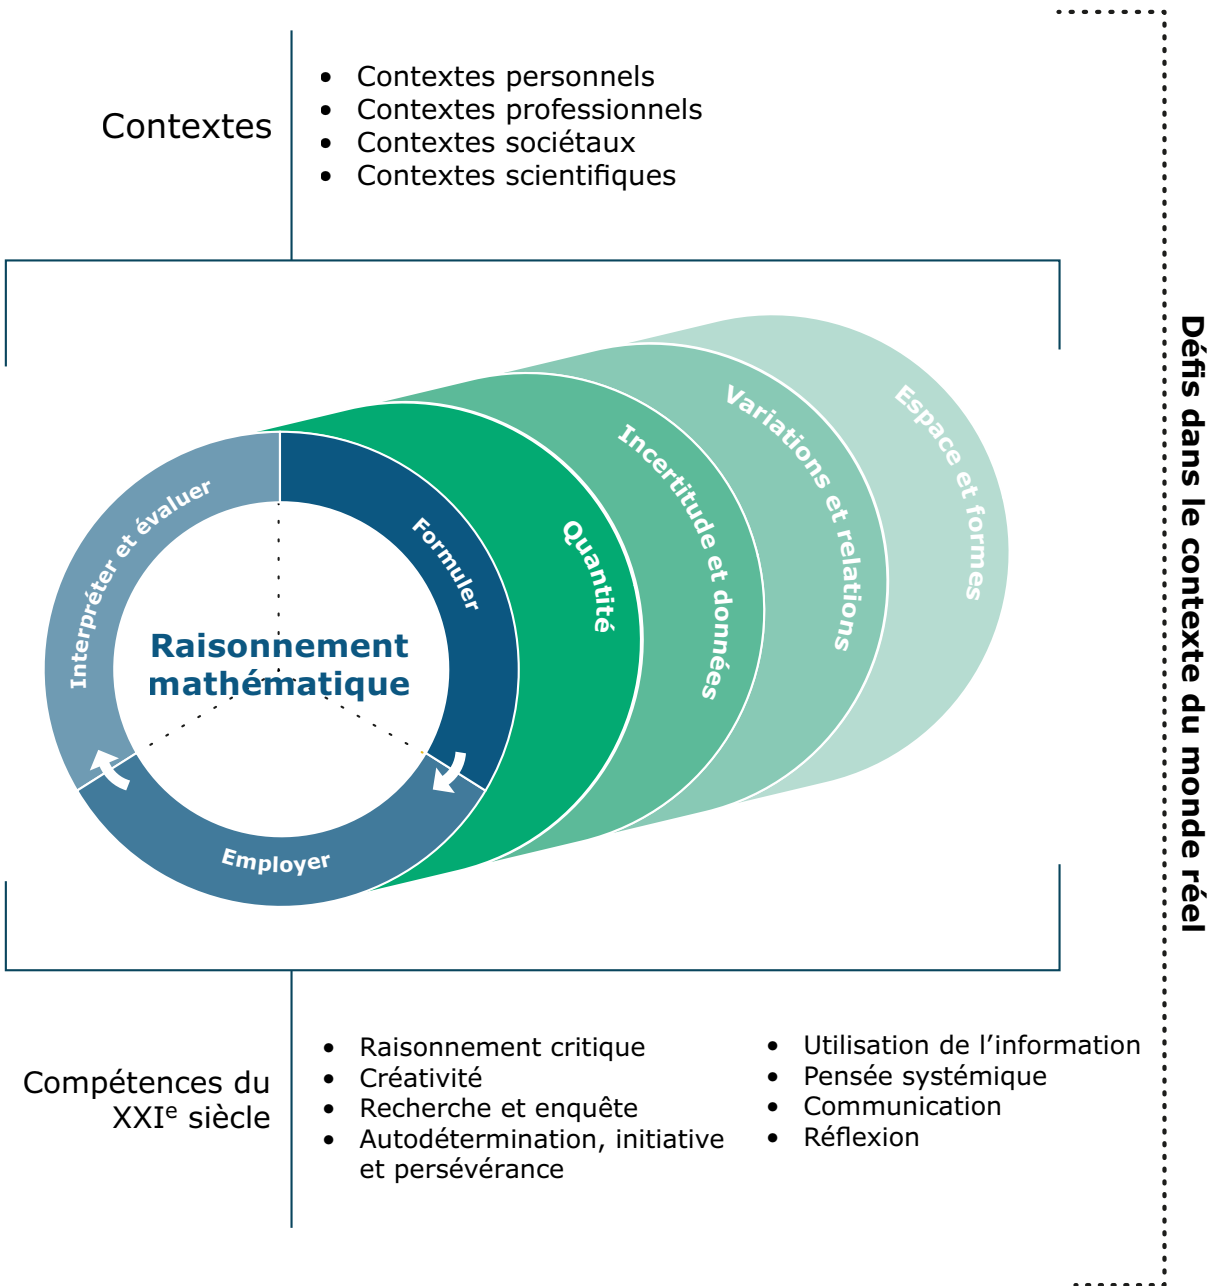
Contextes

- Contextes personnels
- Contextes professionnels
- Contextes sociétaux
- Contextes scientifiques

Interpréter et évaluer

Formuler

Employer

Raisonnement mathématique

Quantité

Incertitude et données

Variations et relations

Espace et formes

Défis dans le contexte du monde réel

Compétences du XXI$^e$ siècle

- Raisonnement critique
- Créativité
- Recherche et enquête
- Autodétermination, initiative et persévérance

- Utilisation de l’information
- Pensée systémique
- Communication
- Réflexion